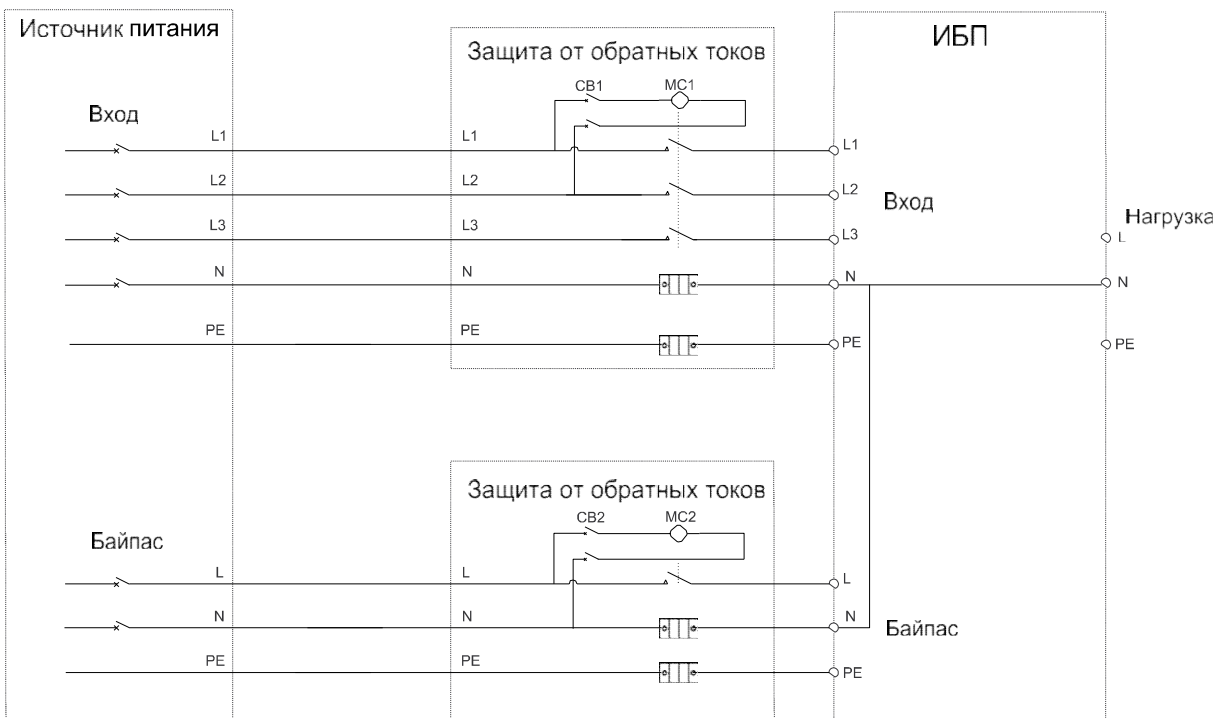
Источник питания

Защита от обратных токов

ИБП

CB1 MC1

Вход

L1 L1 L1

L2 L2 L2

Вход

L3 L3 L3

Нагрузка

L

N N N

N

PE PE PE

PE

Защита от обратных токов

CB2 MC2

Байпас

L L L

N N N

Байпас

PE PE PE